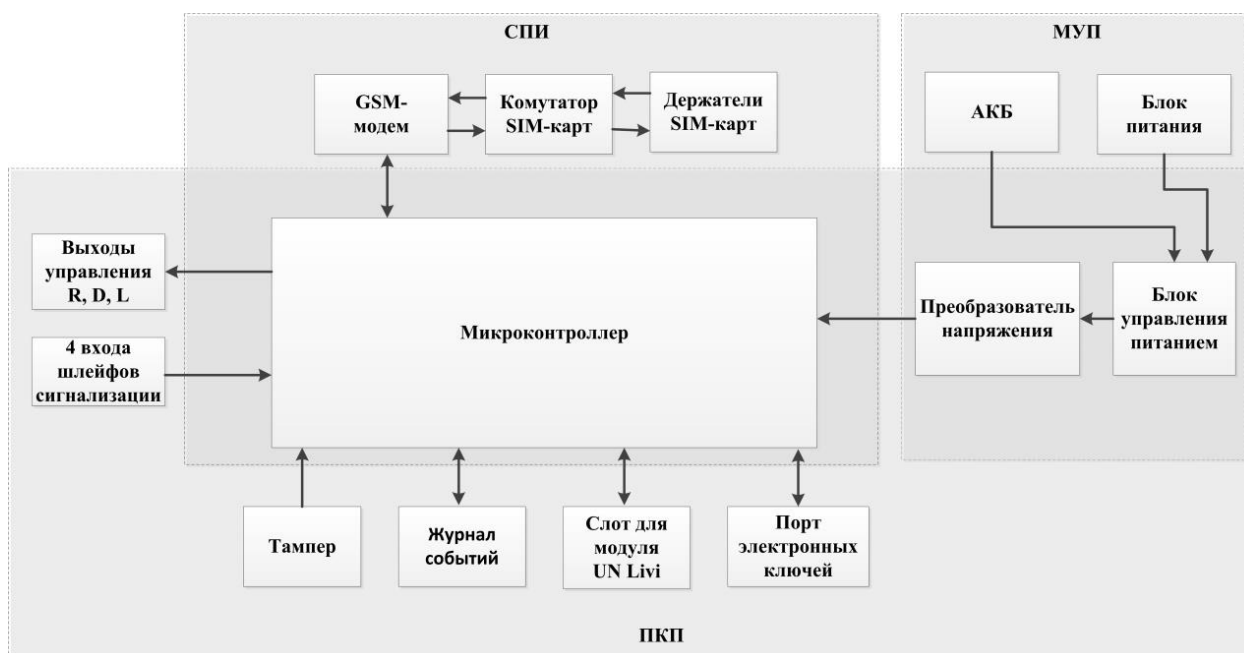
СПИ

МУП

GSM-модем

Комутатор SIM-карт

Держатели SIM-карт

АКБ

Блок питания

Выходы управления R, D, L

Микроконтроллер

Преобразователь напряжения

Блок управления питанием

4 входа шлейфов сигнализации

Тампер

Журнал событий

Слот для модуля UN Livi

Порт электронных ключей

ПКП